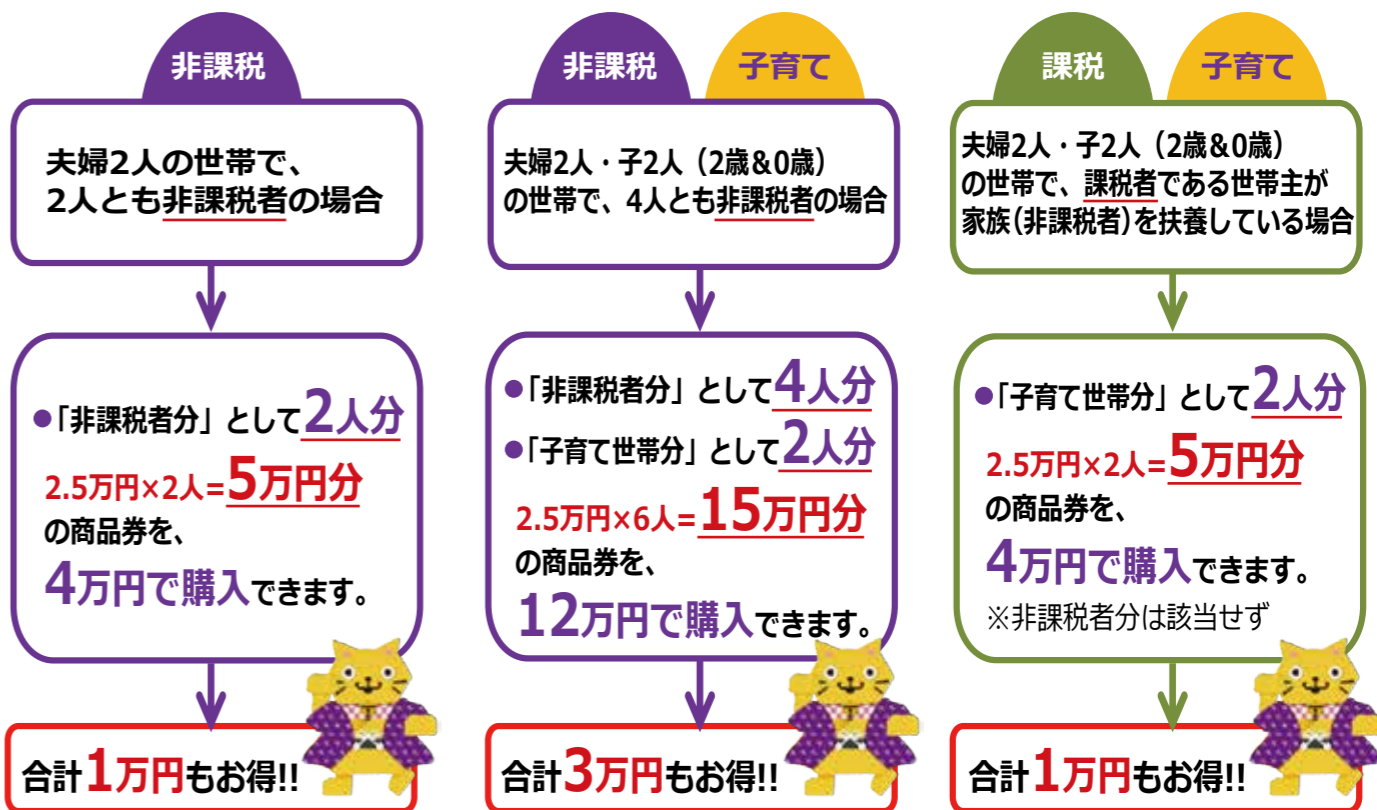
非課税

夫婦2人の世帯で、2人とも非課税者の場合

●「非課税者分」として2人分

2.5万円×2人=5万円分

の商品券を、

4万円で購入できます。

合計1万円もお得!!

非課税 子育て

夫婦2人・子2人（2歳&0歳）の世帯で、4人とも非課税者の場合

●「非課税者分」として4人分

●「子育て世帯分」として2人分

2.5万円×6人=15万円分

の商品券を、

12万円で購入できます。

合計3万円もお得!!

課税 子育て

夫婦2人・子2人（2歳&0歳）の世帯で、課税者である世帯主が家族(非課税者)を扶養している場合

●「子育て世帯分」として2人分

2.5万円×2人=5万円分

の商品券を、

4万円で購入できます。

※非課税者分は該当せず

合計1万円もお得!!